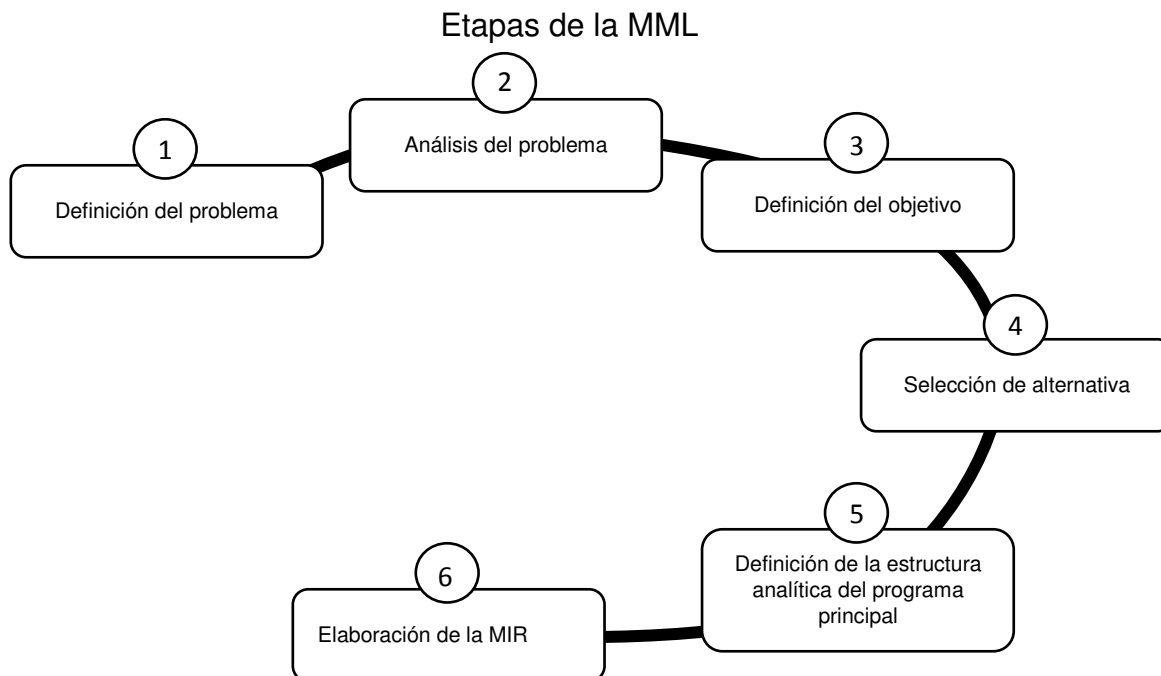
Etapas de la MML

1
Definición del problema

2
Análisis del problema

3
Definición del objetivo

4
Selección de alternativa

5
Definición de la estructura analítica del programa principal

6
Elaboración de la MIR